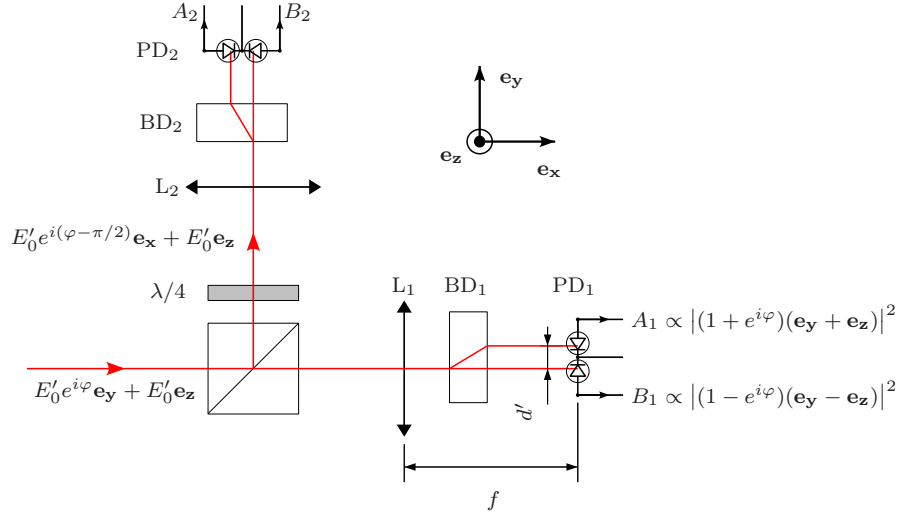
$A_2$
$B_2$
$\mathrm{PD}_2$
$\mathbf{e_y}$
$\mathrm{BD}_2$
$\mathbf{e_z}$
$\mathbf{e_x}$
$\mathrm{L}_2$
$E_0'e^{i(\varphi-\pi/2)}\mathbf{e_x}+E_0'\mathbf{e_z}$
$\mathrm{L}_1$
$\mathrm{BD}_1$
$\mathrm{PD}_1$
$\lambda/4$
$A_1 \propto \left|(1+e^{i\varphi})(\mathbf{e_y}+\mathbf{e_z})\right|^2$
$E_0'e^{i\varphi}\mathbf{e_y}+E_0'\mathbf{e_z}$
$d'$
$B_1 \propto \left|(1-e^{i\varphi})(\mathbf{e_y}-\mathbf{e_z})\right|^2$
$f$